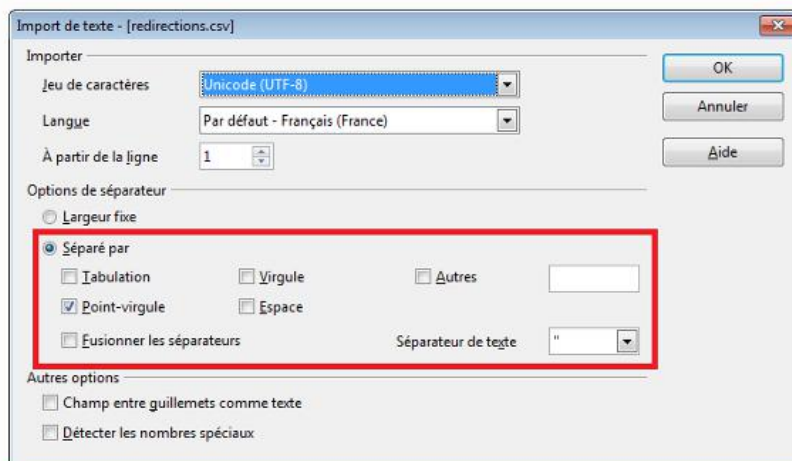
Import de texte - [redirections.csv]

Importer

Jeu de caractères Unicode (UTF-8)

Langue Par défaut - Français (France)

À partir de la ligne 1

OK

Annuler

Aide

Options de séparateur

Largeur fixe

Séparé par

Tabulation

Virgule

Autres

Point-virgule

Espace

Fusionner les séparateurs

Séparateur de texte "

Autres options

Champ entre guillemets comme texte

Détecter les nombres spéciaux